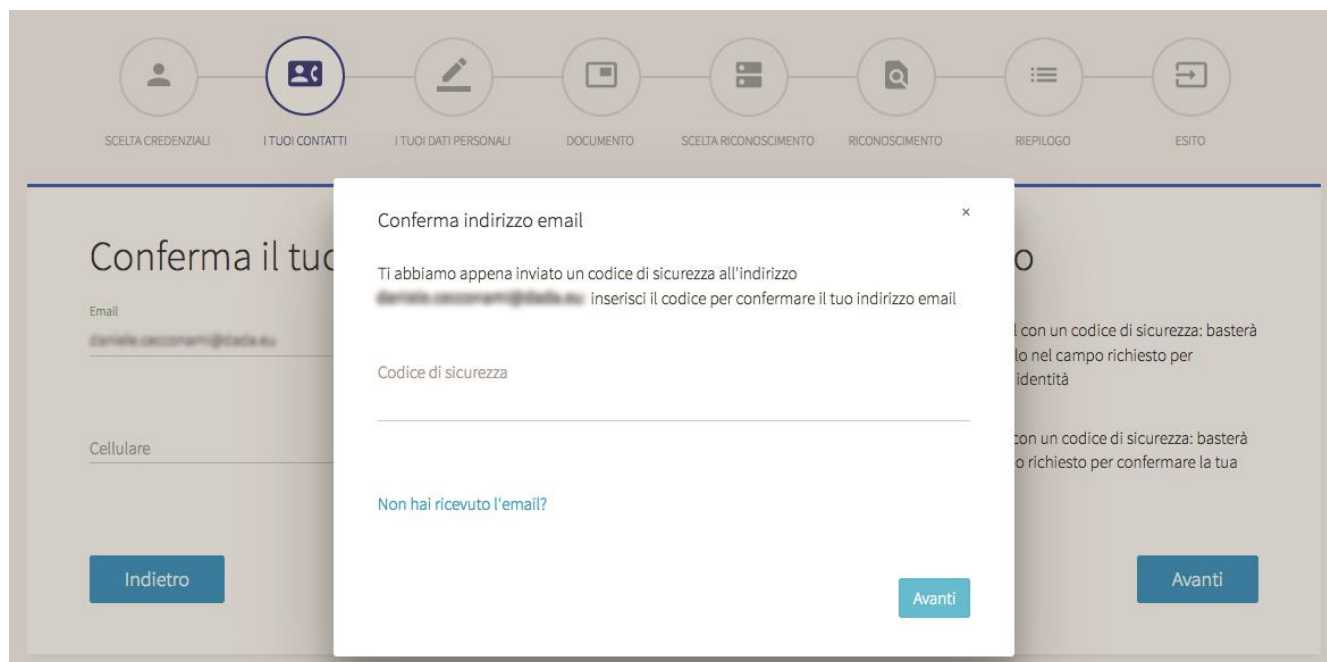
SCELTA CREDENZIALI
I TUOI CONTATTI
I TUOI DATI PERSONALI
DOCUMENTO
SCELTA RICONOSCIMENTO
RICONOSCIMENTO
RIEPILOGO
ESITO

Conferma il tuo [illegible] o

Email
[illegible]

Cellulare

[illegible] con un codice di sicurezza: basterà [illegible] lo nel campo richiesto per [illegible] identità

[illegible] con un codice di sicurezza: basterà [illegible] o richiesto per confermare la tua

Indietro

Avanti

Conferma indirizzo email

×

Ti abbiamo appena inviato un codice di sicurezza all'indirizzo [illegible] inserisci il codice per confermare il tuo indirizzo email

Codice di sicurezza

Non hai ricevuto l'email?

Avanti